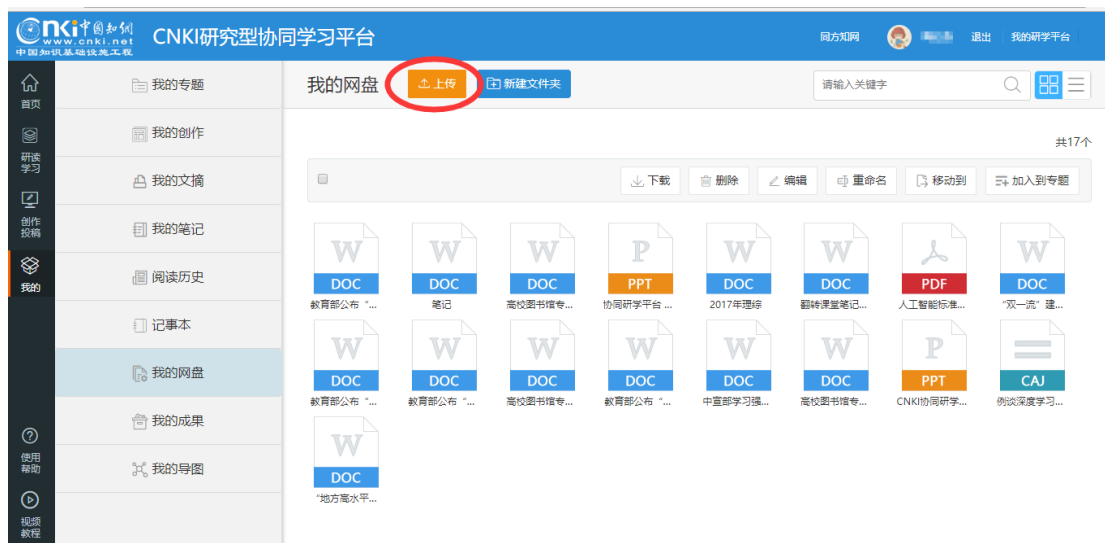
CNKI中国知网 www.cnki.net 中国知识基础设施工程
CNKI研究型协同学习平台
同方知网 退出 我的研学平台

首页
研读学习
创作投稿
我的
使用帮助
视频教程

我的专题
我的创作
我的文摘
我的笔记
阅读历史
记事本
我的网盘
我的成果
我的导图

我的网盘
上传
新建文件夹
请输入关键字

共17个

下载
删除
编辑
重命名
移动到
加入到专题

W DOC 教育部公布"...
W DOC 笔记
W DOC 高校图书馆专...
P PPT 协同研学平台 ...
W DOC 2017年理综
W DOC 翻转课堂笔记...
PDF 人工智能标准...
W DOC "双一流"建...
W DOC 教育部公布"...
W DOC 教育部公布"...
W DOC 高校图书馆专...
W DOC 教育部公布"...
W DOC 中宣部学习强...
W DOC 高校图书馆专...
P PPT CNKI协同研学...
CAJ 例谈深度学习...
W DOC "地方高水平...